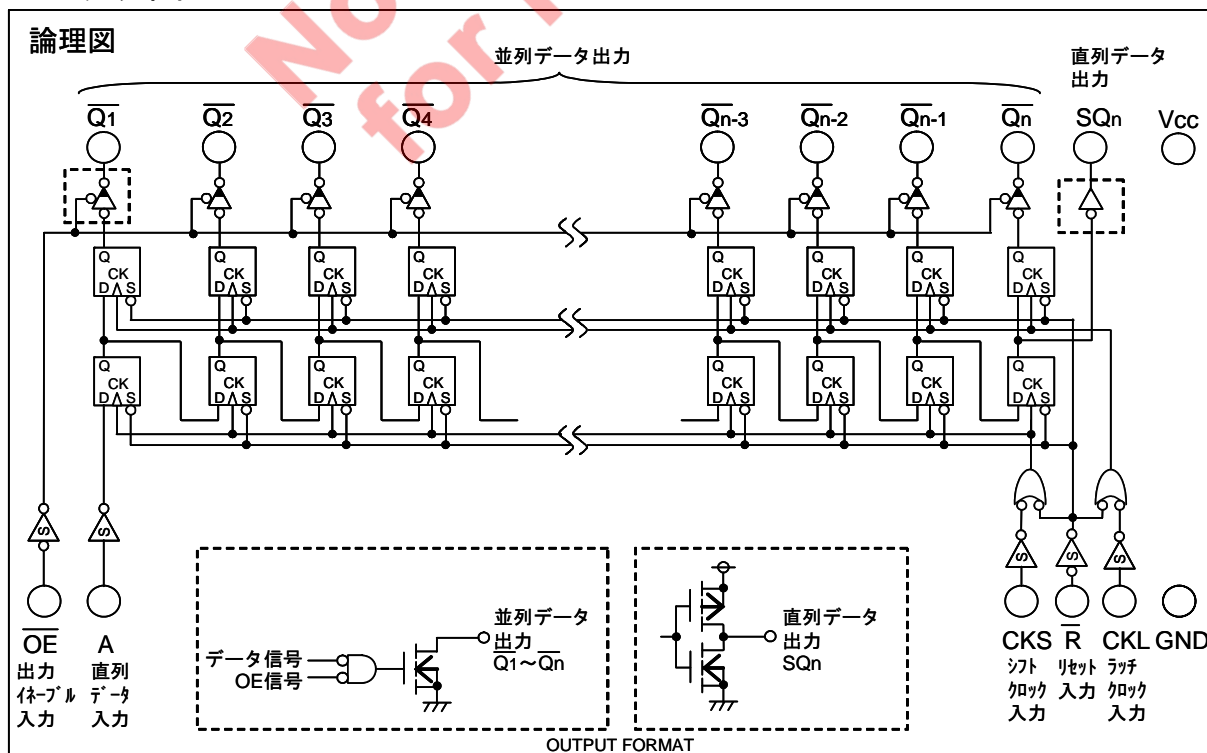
論理図

Not for ...

並列データ出力

直列データ出力

$\overline{Q1}$ $\overline{Q2}$ $\overline{Q3}$ $\overline{Q4}$ $\overline{Qn\text{-}3}$ $\overline{Qn\text{-}2}$ $\overline{Qn\text{-}1}$ $\overline{Qn}$ SQn VCC

Q CK D S

S S S S S

$\overline{OE}$ 出力 イネーブル 入力

A 直列 データ 入力

データ信号
OE信号

並列データ 出力 $\overline{Q1}$～$\overline{Qn}$

直列データ 出力 SQn

CKS シフト クロック 入力

$\overline{R}$ リセット 入力

CKL ラッチ クロック 入力

GND

OUTPUT FORMAT